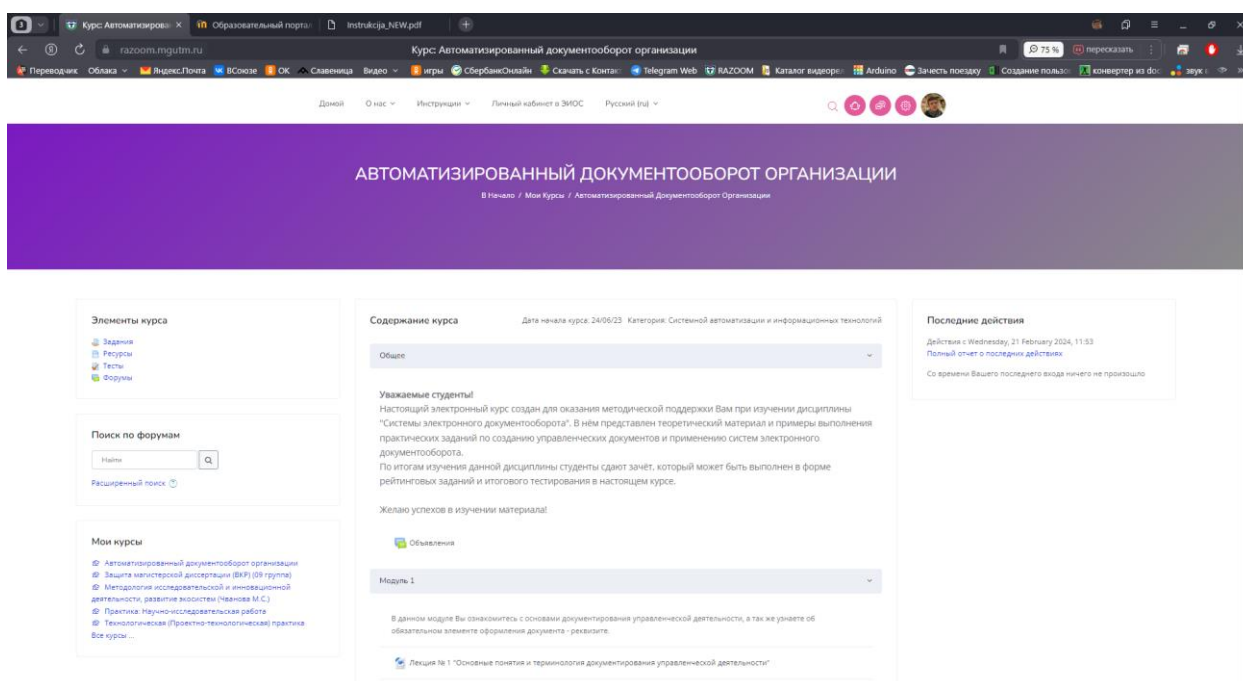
Курс: Автоматизирова ×
Образовательный портал
Instrukcija_NEW.pdf
razoom.mgutm.ru
Курс: Автоматизированный документооборот организации
75 %
пересказать
Переводчик Облака Яндекс.Почта ВСоюзе ОК Славеница Видео игры СбербанкОнлайн Скачать с Контакт Telegram Web RAZOOM Каталог видеоре Arduino Зачесть поездку Создание пользо конвертер из doc звук

Домой О нас Инструкции Личный кабинет в ЭИОС Русский (ru)

АВТОМАТИЗИРОВАННЫЙ ДОКУМЕНТООБОРОТ ОРГАНИЗАЦИИ
В Начало / Мои Курсы / Автоматизированный Документооборот Организации

Элементы курса
Задания
Ресурсы
Тесты
Форумы

Поиск по форумам
Найти
Расширенный поиск

Мои курсы
Автоматизированный документооборот организации
Защита магистерской диссертации (ВКР) (09 группа)
Методология исследовательской и инновационной деятельности, развитие экосистем (Чванова М.С.)
Практика: Научно-исследовательская работа
Технологическая (Проектно-технологическая) практика
Все курсы ...

Содержание курса
Дата начала курса: 24/06/23 Категория: Системной автоматизации и информационных технологий

Общее

Уважаемые студенты!
Настоящий электронный курс создан для оказания методической поддержки Вам при изучении дисциплины "Системы электронного документооборота". В нём представлен теоретический материал и примеры выполнения практических заданий по созданию управленческих документов и применению систем электронного документооборота.
По итогам изучения данной дисциплины студенты сдают зачёт, который может быть выполнен в форме рейтинговых заданий и итогового тестирования в настоящем курсе.

Желаю успехов в изучении материала!

Объявления

Модуль 1

В данном модуле Вы ознакомитесь с основами документирования управленческой деятельности, а так же узнаете об обязательном элементе оформления документа - реквизите.

Лекция № 1 "Основные понятия и терминология документирования управленческой деятельности"

Последние действия
Действия с Wednesday, 21 February 2024, 11:53
Полный отчет о последних действиях
Со времени Вашего последнего входа ничего не произошло